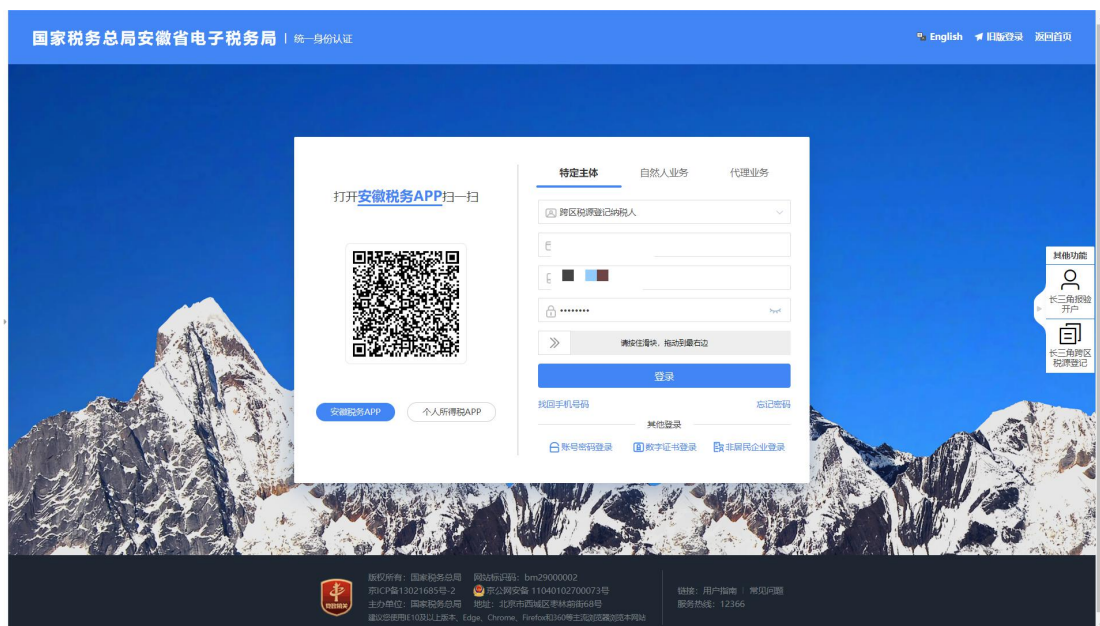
国家税务总局安徽省电子税务局 | 统一身份认证

English 旧版登录 返回首页

打开安徽税务APP扫一扫

安徽税务APP 个人所得税APP

特定主体 自然人业务 代理业务

跨区税源登记纳税人

••••••••

请按住滑块，拖动到最右边

登录

找回手机号码 忘记密码

其他登录

账号密码登录 数字证书登录 非居民企业登录

其他功能

长三角报验开户

长三角跨区税源登记

版权所有：国家税务总局 网站标识码：bm29000002
京ICP备13021685号-2 京公网安备 11040102700073号
主办单位：国家税务总局 地址：北京市西城区枣林前街68号
建议您使用IE10及以上版本，Edge、Chrome、Firefox和360等主流浏览器浏览本网站

链接：用户指南 | 常见问题
服务热线：12366